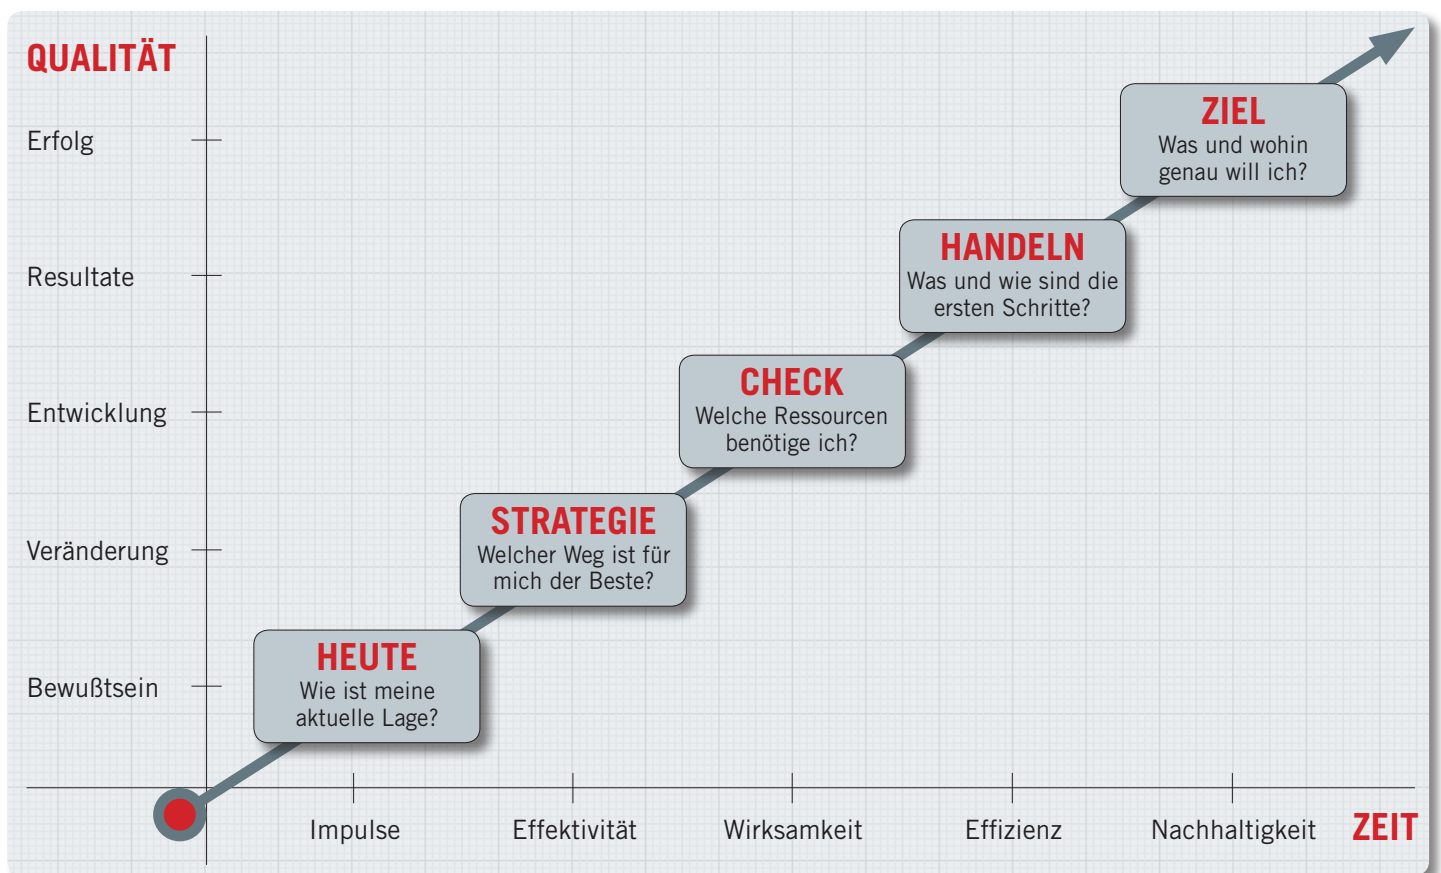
QUALITÄT

Erfolg

Resultate

Entwicklung

Veränderung

Bewußtsein

ZIEL
Was und wohin genau will ich?

HANDELN
Was und wie sind die ersten Schritte?

CHECK
Welche Ressourcen benötige ich?

STRATEGIE
Welcher Weg ist für mich der Beste?

HEUTE
Wie ist meine aktuelle Lage?

Impulse

Effektivität

Wirksamkeit

Effizienz

Nachhaltigkeit

ZEIT